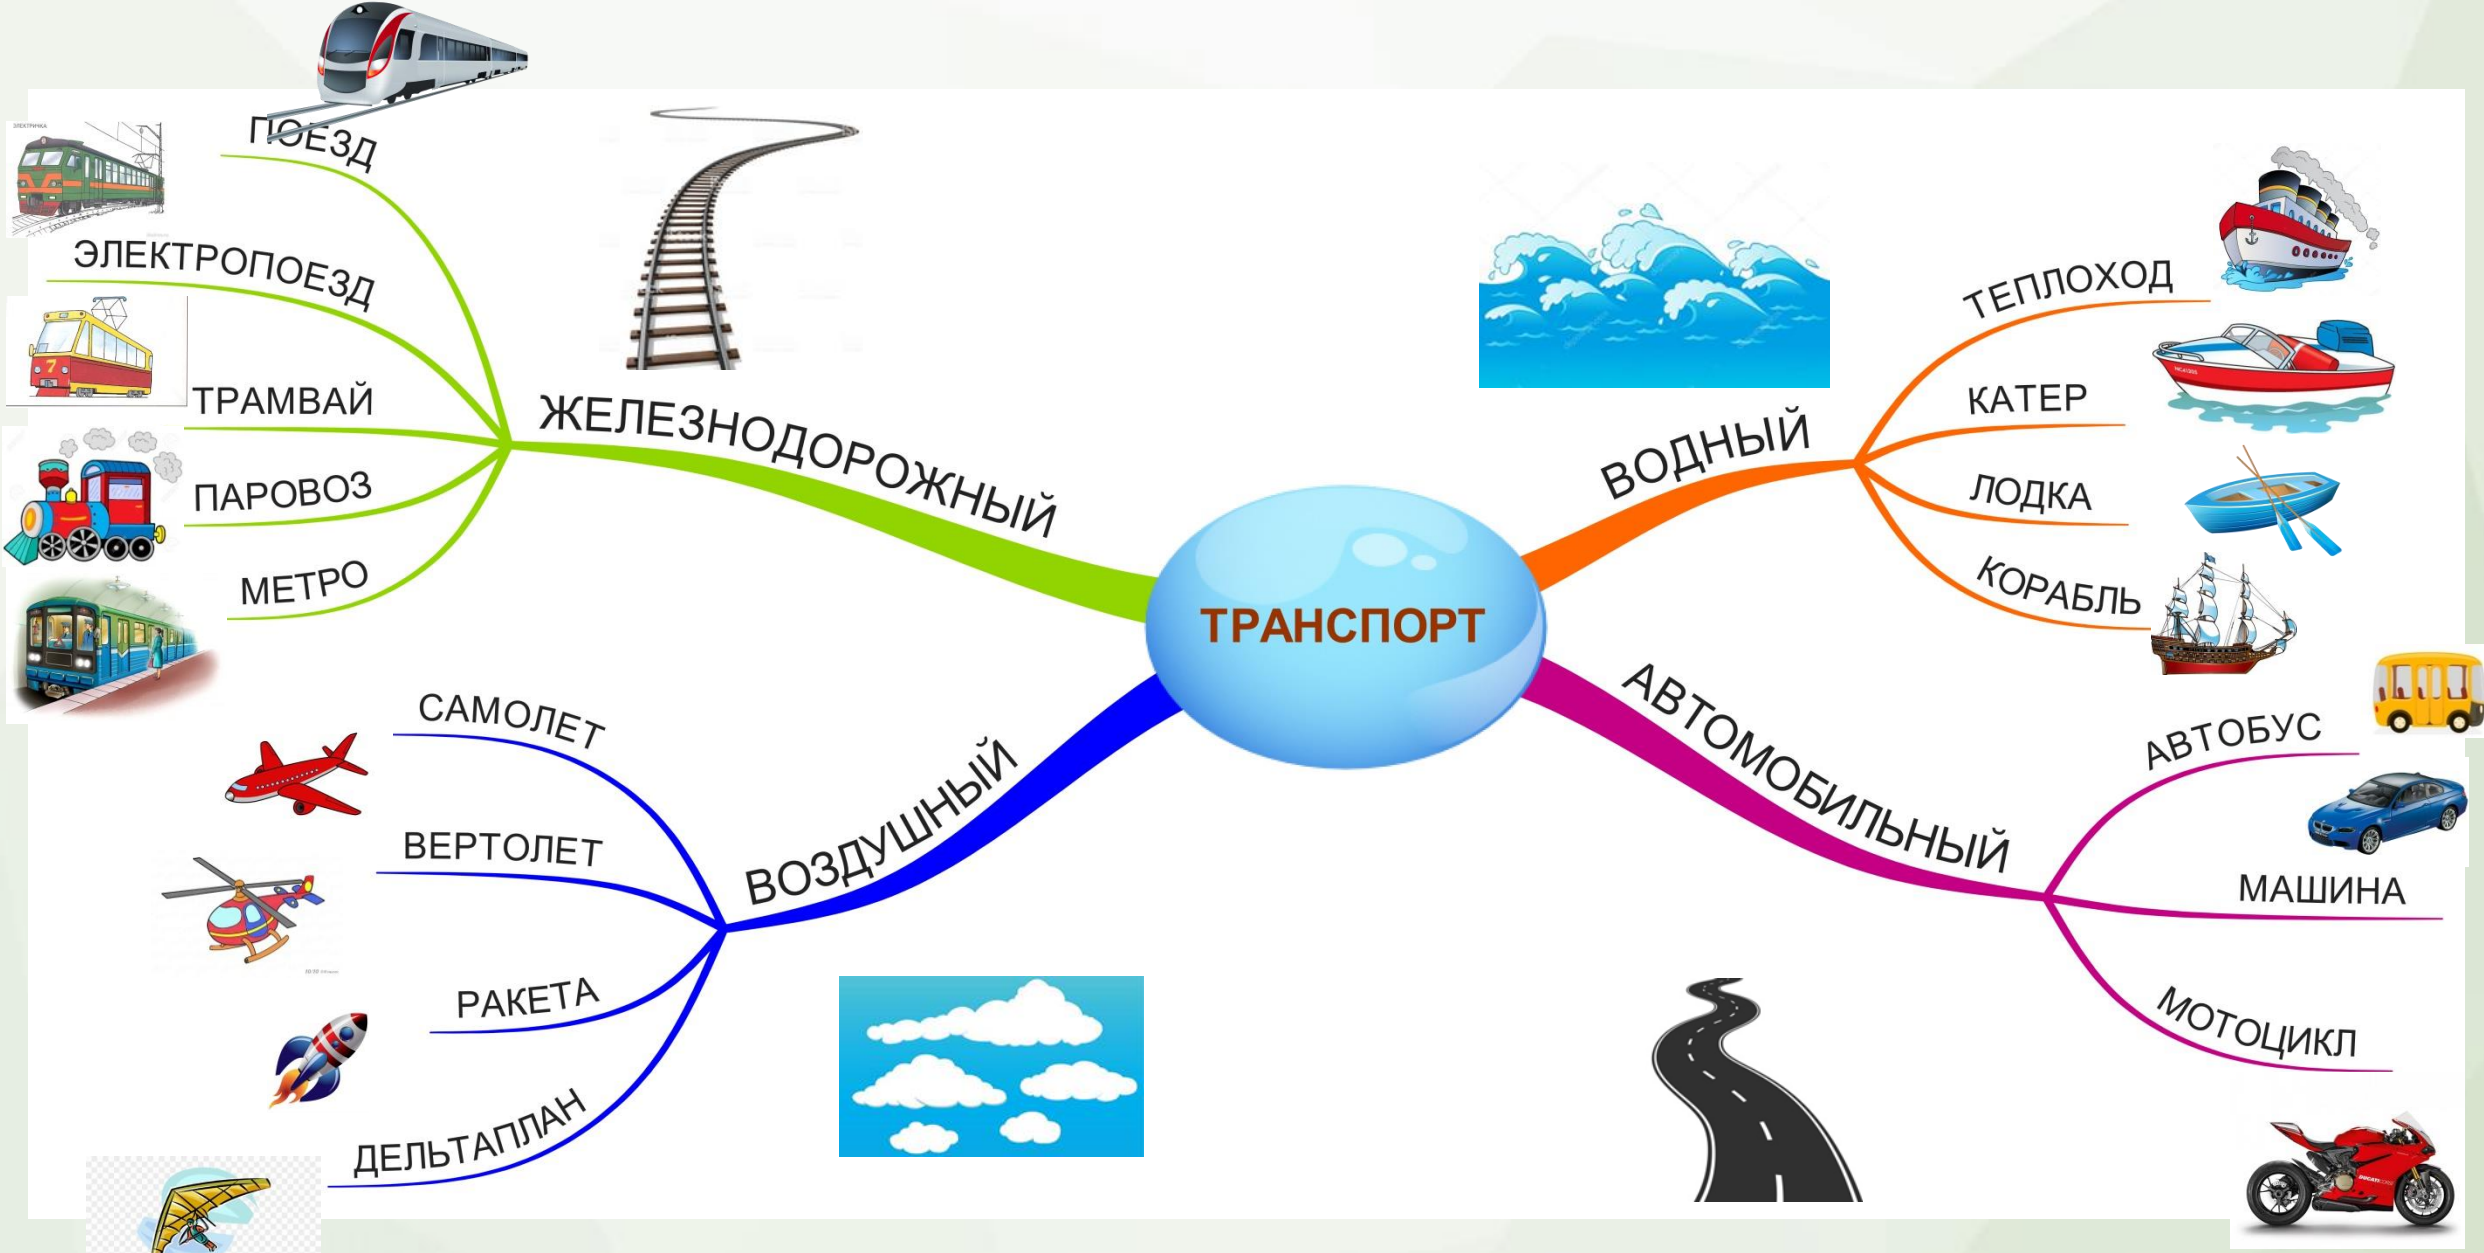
ТРАНСПОРТ

ЖЕЛЕЗНОДОРОЖНЫЙ

ПОЕЗД

ЭЛЕКТРОПОЕЗД

ТРАМВАЙ

ПАРОВОЗ

МЕТРО

ВОДНЫЙ

ТЕПЛОХОД

КАТЕР

ЛОДКА

КОРАБЛЬ

ВОЗДУШНЫЙ

САМОЛЕТ

ВЕРТОЛЕТ

РАКЕТА

ДЕЛЬТАПЛАН

АВТОМОБИЛЬНЫЙ

АВТОБУС

МАШИНА

МОТОЦИКЛ